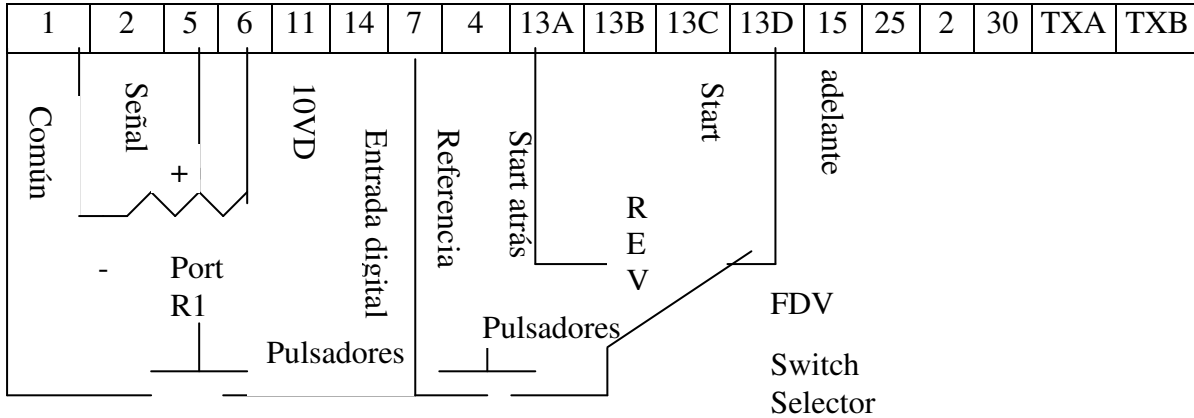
| 1 | 2 | 5 | 6 | 11 | 14 | 7 | 4 | 13A | 13B | 13C | 13D | 15 | 25 | 2 | 30 | TXA | TXB |
|---|---|---|---|---|---|---|---|---|---|---|---|---|---|---|---|---|---|

Común

Señal

+

10VD

Entrada digital

Referencia

Start atrás

Start

adelante

R
E
V

-

Port
R1

FDV

Pulsadores

Pulsadores

Switch
Selector